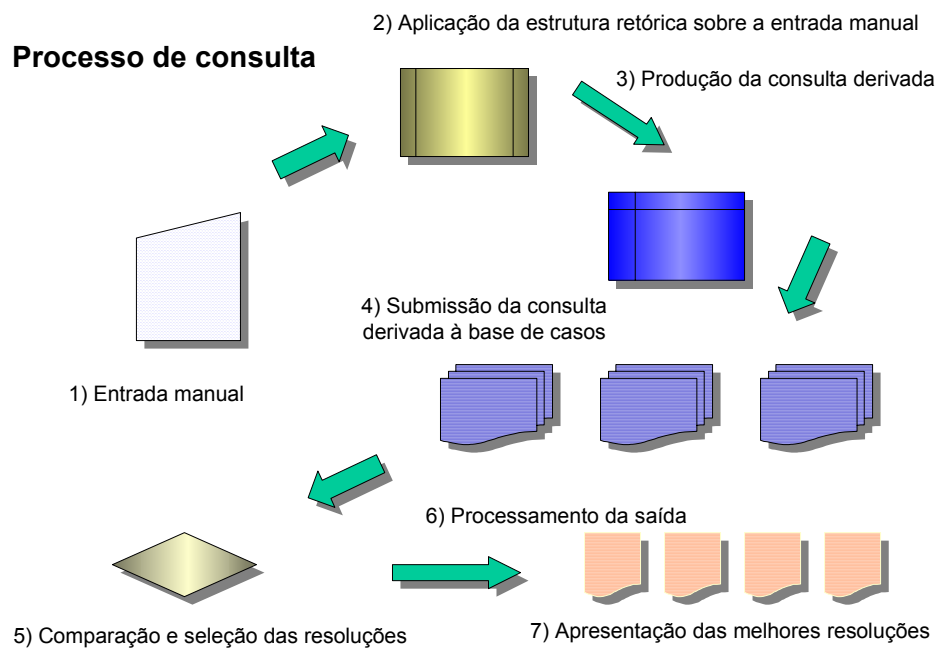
Processo de consulta

2) Aplicação da estrutura retórica sobre a entrada manual

3) Produção da consulta derivada

4) Submissão da consulta derivada à base de casos

1) Entrada manual

6) Processamento da saída

5) Comparação e seleção das resoluções

7) Apresentação das melhores resoluções